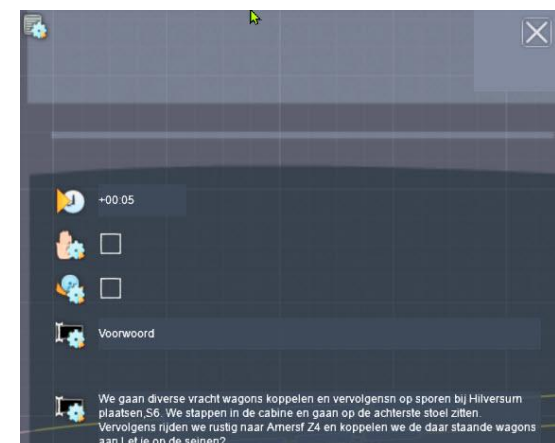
+00:05

Voorwoord

We gaan diverse vracht wagons koppelen en vervolgensn op sporen bij Hilversum plaatsen,S6. We stappen in de cabine en gaan op de achterste stoel zitten. Vervolgens rijden we rustig naar Amersf Z4 en koppelen we de daar staande wagons aan.Let je op de seinen?